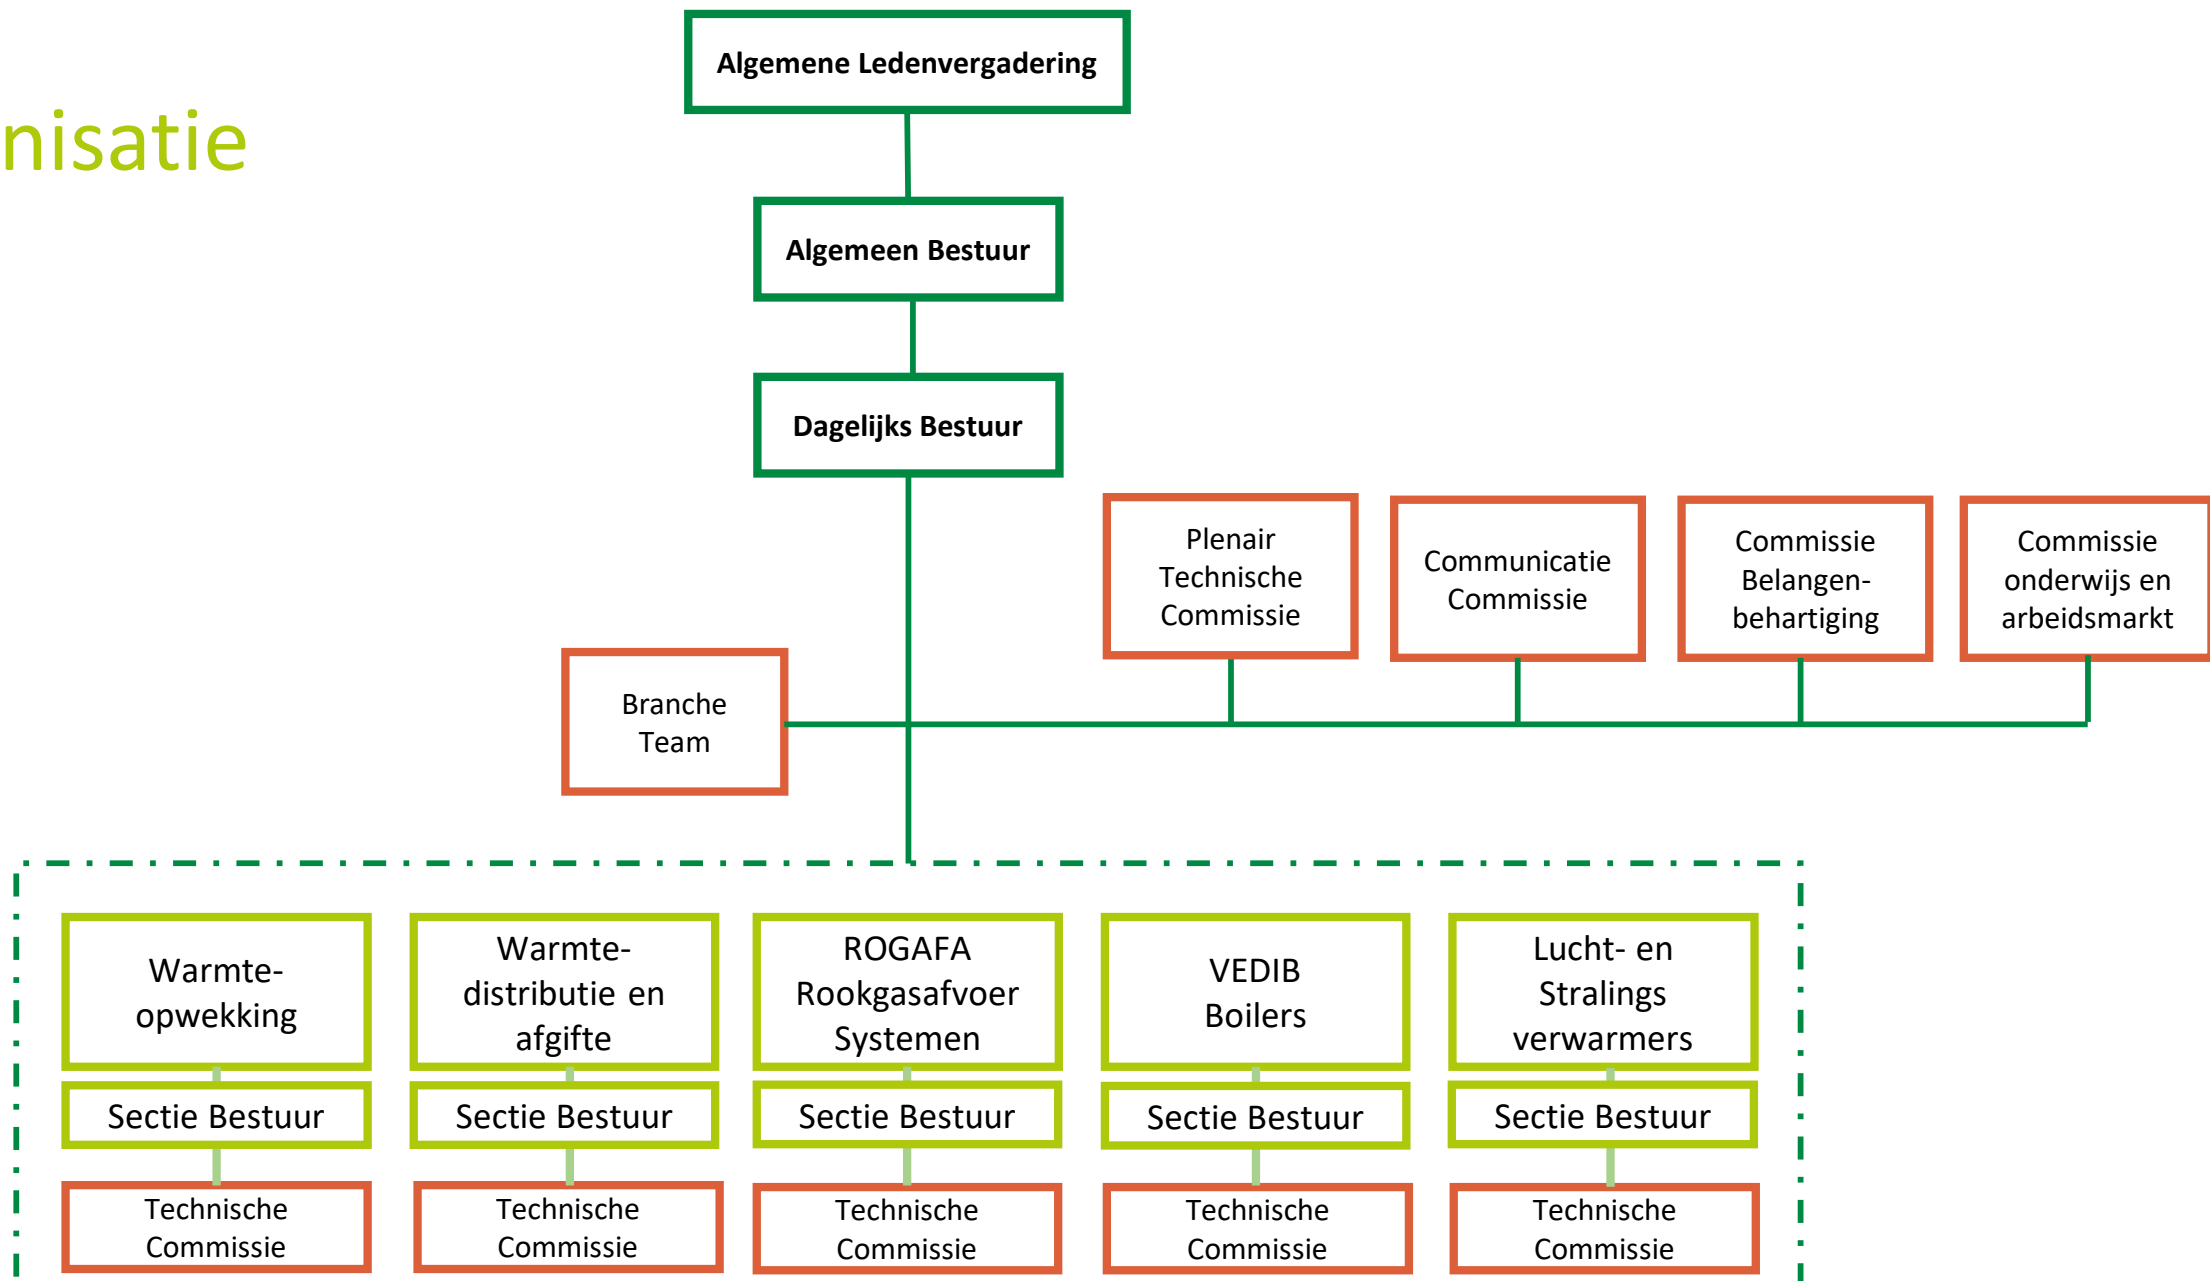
nisatie

Algemene Ledenvergadering

Algemeen Bestuur

Dagelijks Bestuur

Plenair Technische Commissie

Communicatie Commissie

Commissie Belangenbehartiging

Commissie onderwijs en arbeidsmarkt

Branche Team

Warmte-opwekking

Sectie Bestuur

Technische Commissie

Warmte-distributie en afgifte

Sectie Bestuur

Technische Commissie

ROGAFA Rookgasafvoer Systemen

Sectie Bestuur

Technische Commissie

VEDIB Boilers

Sectie Bestuur

Technische Commissie

Lucht- en Stralings verwarmers

Sectie Bestuur

Technische Commissie